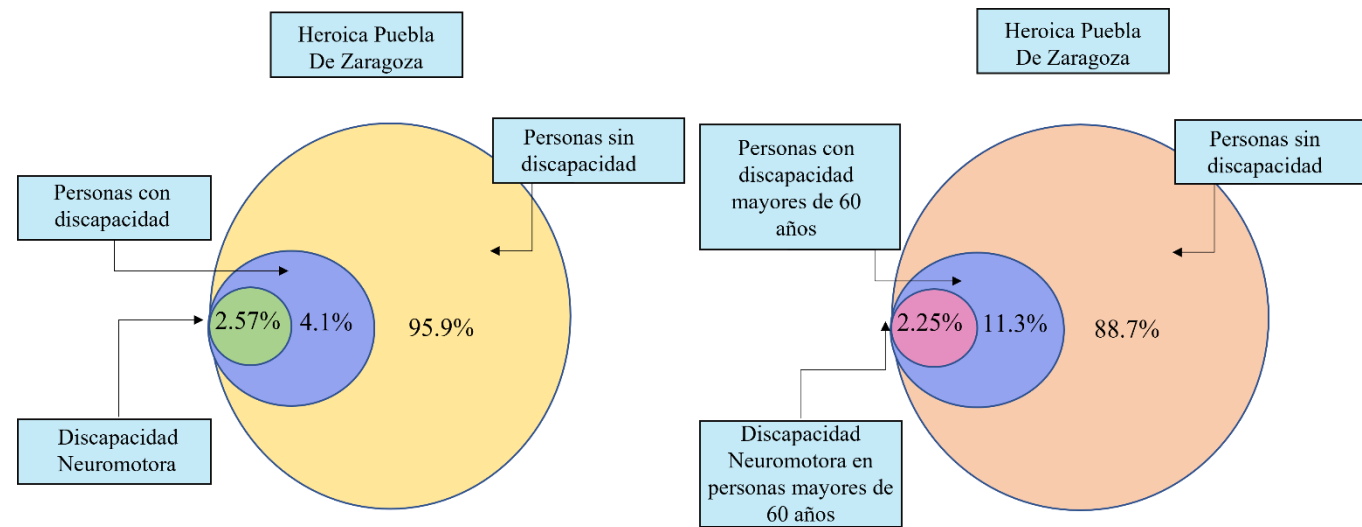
Heroica Puebla De Zaragoza

Personas sin discapacidad

Personas con discapacidad

2.57%

4.1%

95.9%

Discapacidad Neuromotora

Heroica Puebla De Zaragoza

Personas con discapacidad mayores de 60 años

Personas sin discapacidad

2.25%

11.3%

88.7%

Discapacidad Neuromotora en personas mayores de 60 años